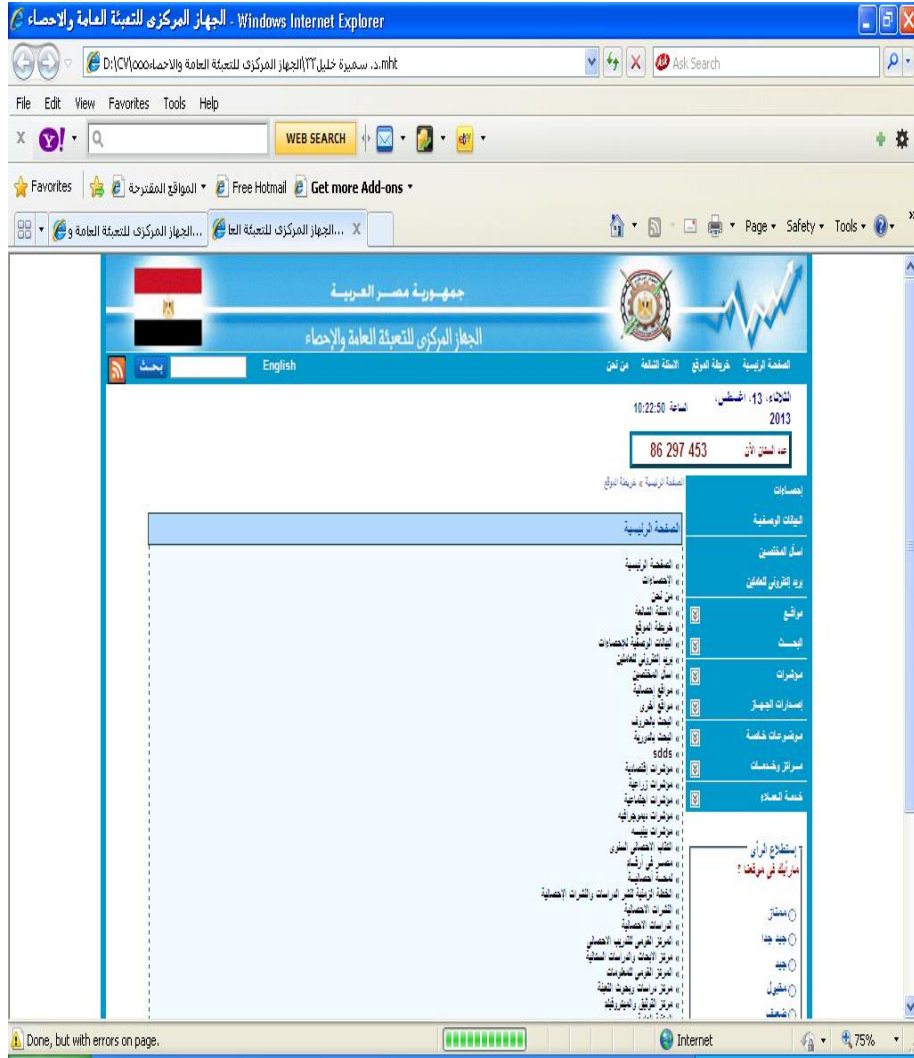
الجهاز المركزى للتعبئة العامة والاحصاء - Windows Internet Explorer

D:\CV\ooo\الجهاز المركزى للتعبئة العامة والاحصاء\د. سميرة خليل٢٢.mht

Ask Search

File Edit View Favorites Tools Help

WEB SEARCH

Favorites | المواقع المقترحة | Free Hotmail | Get more Add-ons

الجهاز المركزى للتعبئة العامة و... | الجهاز المركزى للتعبئة العا... X

Page Safety Tools

جمهورية مصر العربية
الجهاز المركزى للتعبئة العامة والاحصاء

الصفحة الرئيسية خريطة الموقع الاسئلة الشائعة من نحن English بحث

الثلاثاء، 13 أغسطس، 2013 الساعة 10:22:50

عدد السكان الآن 86 297 453

الصفحة الرئيسية » خريطة الموقع

إحصاءات
البيانات الوصفية
اسأل المختصين
بريد إلكتروني للعاملين
مواقع
البحث
مؤشرات
إصدارات الجهاز
موضوعات خاصة
مراكز وخدمات
خدمة العملاء

استطلاع الرأى
ما رأيك فى موقعنا ؟
ممتاز
جيد جدا
جيد
مقبول
ضعيف

الصفحة الرئيسية

» الصفحة الرئيسية
» الاحصاءات
» من نحن
» الاسئلة الشائعة
» خريطة الموقع
» البيانات الوصفية للاحصاءات
» بريد الكترونى للعاملين
» اسأل المختصين
» مواقع احصائية
» مواقع أخرى
» البحث بالحروف
» البحث بالدورية
sdds
» مؤشرات اقتصادية
» مؤشرات زراعية
» مؤشرات اجتماعية
» مؤشرات ديموجرافية
» مؤشرات بيئية
» الكتاب الاحصائى السنوى
» مصر فى أرقام
» لمحة احصائية
» الخطة الزمنية لنشر الدراسات والنشرات الاحصائية
» النشرات الاحصائية
» الدراسات الاحصائية
» المركز القومى للتدريب الاحصائى
» مركز الابحاث والدراسات السكانية
» المركز القومى للمعلومات
» مركز دراسات وبحوث التعبئة
» مركز التوثيق والميكروفيلم

Done, but with errors on page. Internet 75%